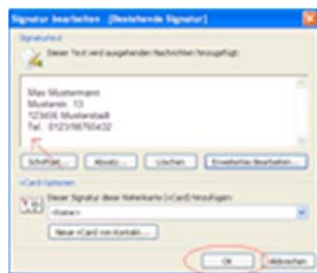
Signatur bearbeiten - [Bestehende Signatur]

Signaturtext

Dieser Text wird ausgehenden Nachrichten hinzugefügt:

Max Mustermann
Musterstr. 13
12345 Musterstadt
Tel.: 0123/98765432

Schriftart... Absatz... Löschen Erweitertes Bearbeiten...

vCard-Optionen

Diese Signatur diese Visitenkarte (vCard) hinzufügen:

<Keine>

Neue vCard von Kontakt...

OK Abbrechen